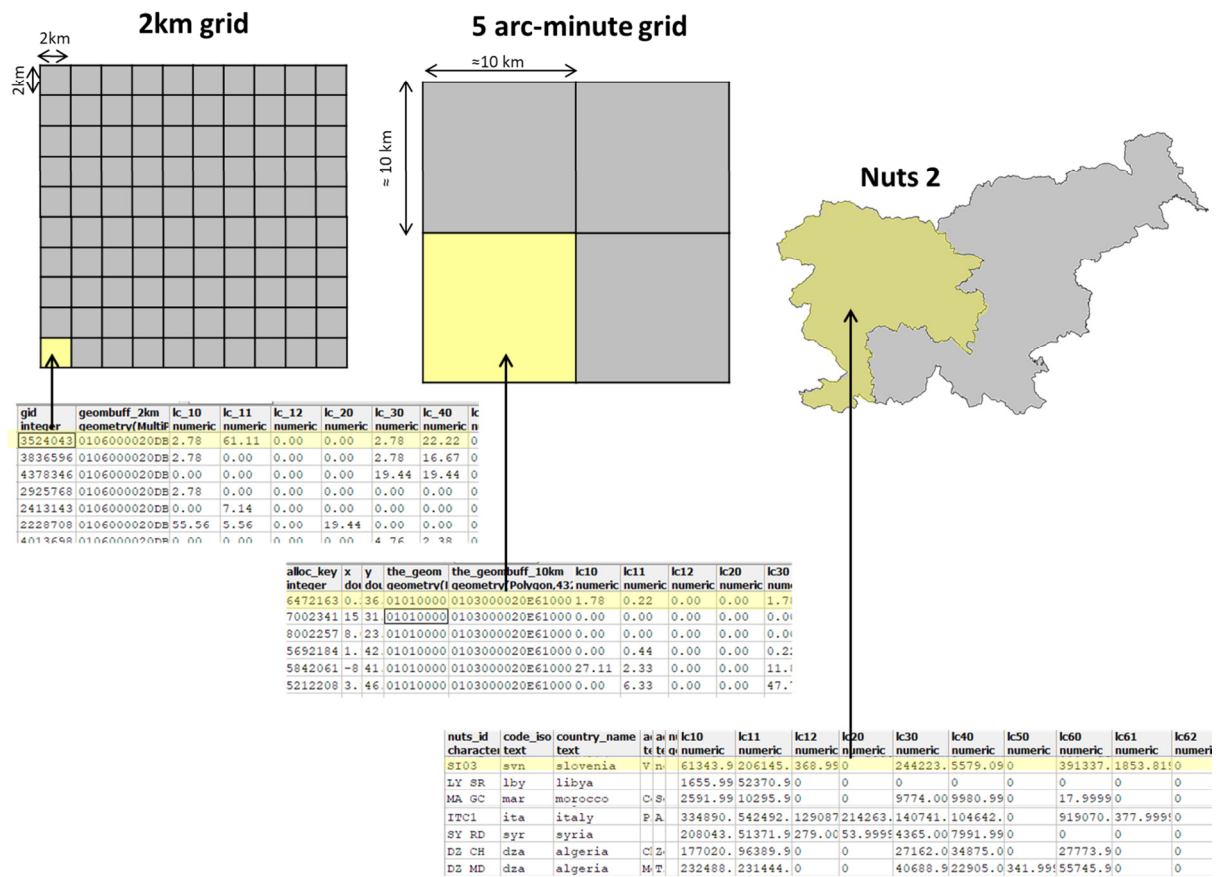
2km grid

2km

2km

5 arc-minute grid

≈10 km

≈ 10 km

Nuts 2

| gid integer | geombuff_2km geometry(MultiP | lc_10 numeric | lc_11 numeric | lc_12 numeric | lc_20 numeric | lc_30 numeric | lc_40 numeric |
|---|---|---|---|---|---|---|---|
| 3524043 | 0106000020DB | 2.78 | 61.11 | 0.00 | 0.00 | 2.78 | 22.22 |
| 3836596 | 0106000020DB | 2.78 | 0.00 | 0.00 | 0.00 | 2.78 | 16.67 |
| 4378346 | 0106000020DB | 0.00 | 0.00 | 0.00 | 0.00 | 19.44 | 19.44 |
| 2925768 | 0106000020DB | 2.78 | 0.00 | 0.00 | 0.00 | 0.00 | 0.00 |
| 2413143 | 0106000020DB | 0.00 | 7.14 | 0.00 | 0.00 | 0.00 | 0.00 |
| 2228708 | 0106000020DB | 55.56 | 5.56 | 0.00 | 19.44 | 0.00 | 0.00 |

| alloc_key integer | x dou | y dou | the_geom geometry( | the_geombuff_10km geometry(Polygon,43 | lc10 numeric | lc11 numeric | lc12 numeric | lc20 numeric | lc30 nume |
|---|---|---|---|---|---|---|---|---|---|
| 6472163 | 0. | 36 | 01010000 | 0103000020E61000 | 1.78 | 0.22 | 0.00 | 0.00 | 1.7 |
| 7002341 | 15 | 31 | 01010000 | 0103000020E61000 | 0.00 | 0.00 | 0.00 | 0.00 | 0.0 |
| 8002257 | 8. | 23 | 01010000 | 0103000020E61000 | 0.00 | 0.00 | 0.00 | 0.00 | 0.0 |
| 5692184 | 1. | 42 | 01010000 | 0103000020E61000 | 0.00 | 0.44 | 0.00 | 0.00 | 0.2 |
| 5842061 | -8 | 41 | 01010000 | 0103000020E61000 | 27.11 | 2.33 | 0.00 | 0.00 | 11. |
| 5212208 | 3. | 46 | 01010000 | 0103000020E61000 | 0.00 | 6.33 | 0.00 | 0.00 | 47. |

| nuts_id character | code_iso text | country_name text | lc10 numeric | lc11 numeric | lc12 numeric | lc20 numeric | lc30 numeric | lc40 numeric | lc50 numeric | lc60 numeric | lc61 numeric | lc62 numeri |
|---|---|---|---|---|---|---|---|---|---|---|---|---|
| SI03 | svn | slovenia | 61343.9 | 206145. | 368.99 | 0 | 244223. | 5579.09 | 0 | 391337. | 1853.81 | 0 |
| LY SR | lby | libya | 1655.99 | 52370.9 | 0 | 0 | 0 | 0 | 0 | 0 | 0 | 0 |
| MA GC | mar | morocco | 2591.99 | 10295.9 | 0 | 0 | 9774.00 | 9980.99 | 0 | 17.9999 | 0 | 0 |
| ITC1 | ita | italy | 334890. | 542492. | 129087 | 214263. | 140741. | 104642. | 0 | 919070. | 377.999 | 0 |
| SY RD | syr | syria | 208043. | 51371.9 | 279.00 | 53.9999 | 4365.00 | 7991.99 | 0 | 0 | 0 | 0 |
| DZ CH | dza | algeria | 177020. | 96389.9 | 0 | 0 | 27162.0 | 34875.0 | 0 | 27773.9 | 0 | 0 |
| DZ MD | dza | algeria | 232488. | 231444. | 0 | 0 | 40688.9 | 22905.0 | 341.99 | 55745.9 | 0 | 0 |